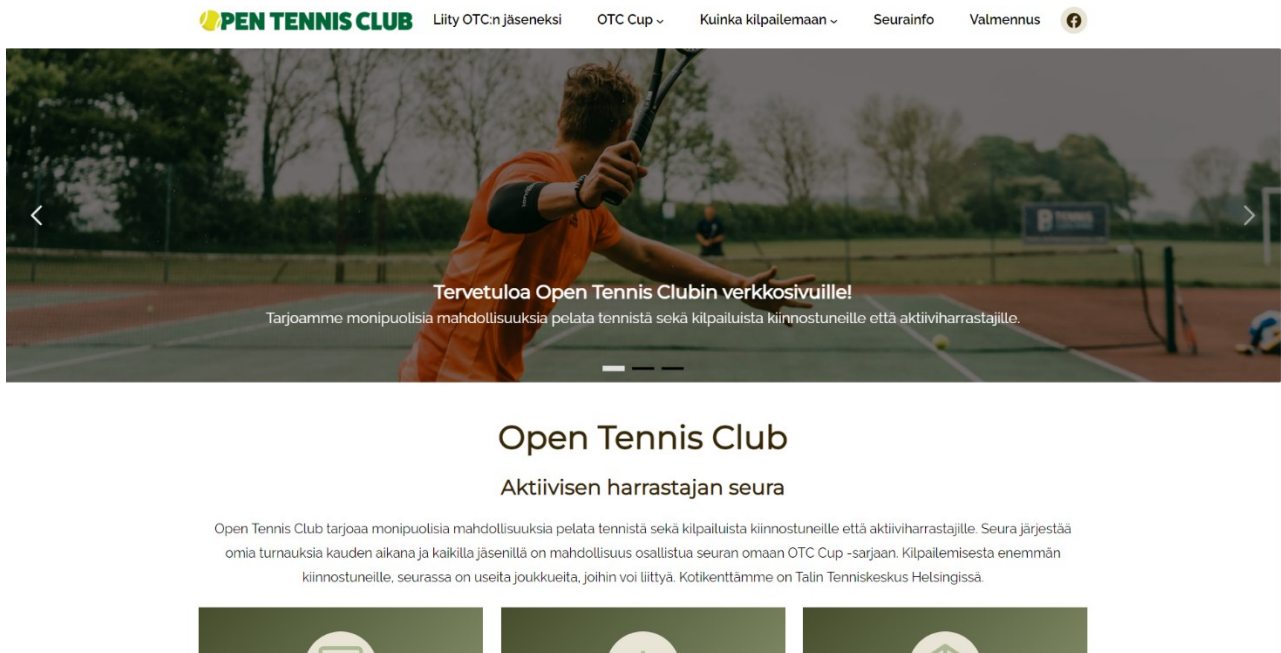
OPEN TENNIS CLUB Liity OTC:n jäseneksi OTC Cup Kuinka kilpailemaan Seurainfo Valmennus

Tervetuloa Open Tennis Clubin verkkosivuille!
Tarjoamme monipuolisia mahdollisuuksia pelata tennistä sekä kilpailuista kiinnostuneille että aktiiviharrastajille.

Open Tennis Club

Aktiivisen harrastajan seura

Open Tennis Club tarjoaa monipuolisia mahdollisuuksia pelata tennistä sekä kilpailuista kiinnostuneille että aktiiviharrastajille. Seura järjestää omia turnauksia kauden aikana ja kaikilla jäsenillä on mahdollisuus osallistua seuran omaan OTC Cup -sarjaan. Kilpailemisesta enemmän kiinnostuneille, seurassa on useita joukkueita, joihin voi liittyä. Kotikenttämme on Talin Tenniskeskus Helsingissä.